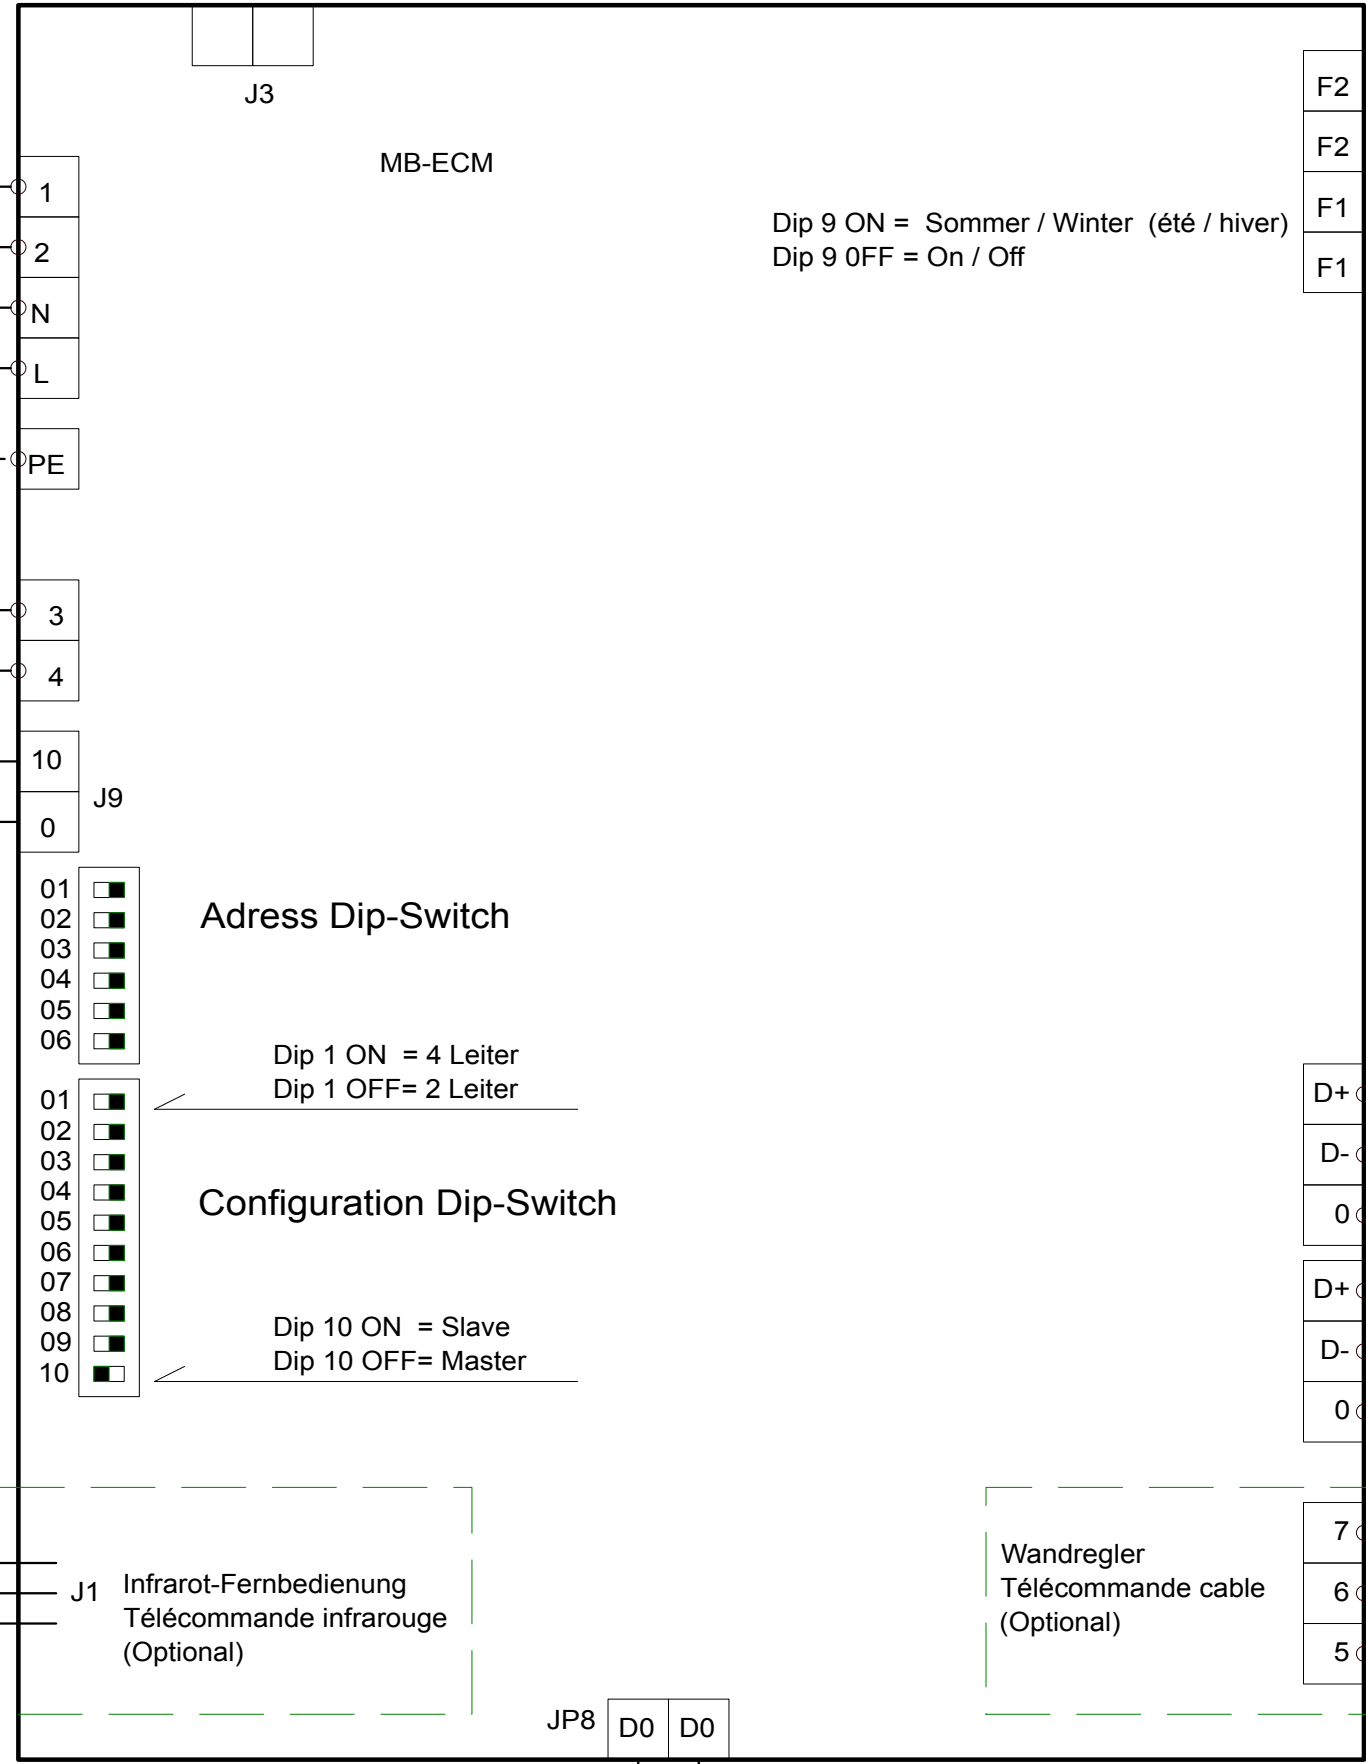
J3

MB-ECM

F2
F2
F1
F1

Dip 9 ON = Sommer / Winter (été / hiver)
Dip 9 0FF = On / Off

1
2
N
L
PE

3
4
10
0
J9

01
02
03
04
05
06

Adress Dip-Switch

Dip 1 ON = 4 Leiter
Dip 1 OFF= 2 Leiter

01
02
03
04
05
06
07
08
09
10

Configuration Dip-Switch

Dip 10 ON = Slave
Dip 10 OFF= Master

D+
D-
0
D+
D-
0

J1 Infrarot-Fernbedienung
Télécommande infrarouge
(Optional)

Wandregler
Télécommande cable
(Optional)

7
6
5

JP8 D0 D0